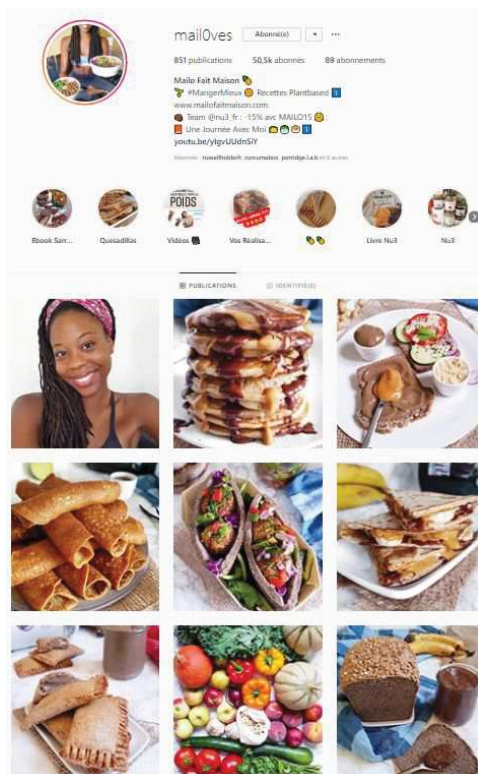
mail0ves Abonné(e) ▾ ···

851 publications 50,5k abonnés 89 abonnements

Mailo Fait Maison 🥑
🍹 #MangerMieux 😊 Recettes Plantbased 🇮
www.mailofaitmaison.com
🍫 Team @nu3_fr : -15% avc MAILO15 😊
📙 Une Journée Avec Moi 🌮😊🍝🇮
youtu.be/yIgvUUdnSiY

Abonné : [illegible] et 6 autres

Ebook Sarr... Quesadillas Vidéos 🎬 Vos Réalisa... 🥑🥑 Livre Nu3 Nu3

POIDS

PUBLICATIONS IDENTIFIÉ(E)